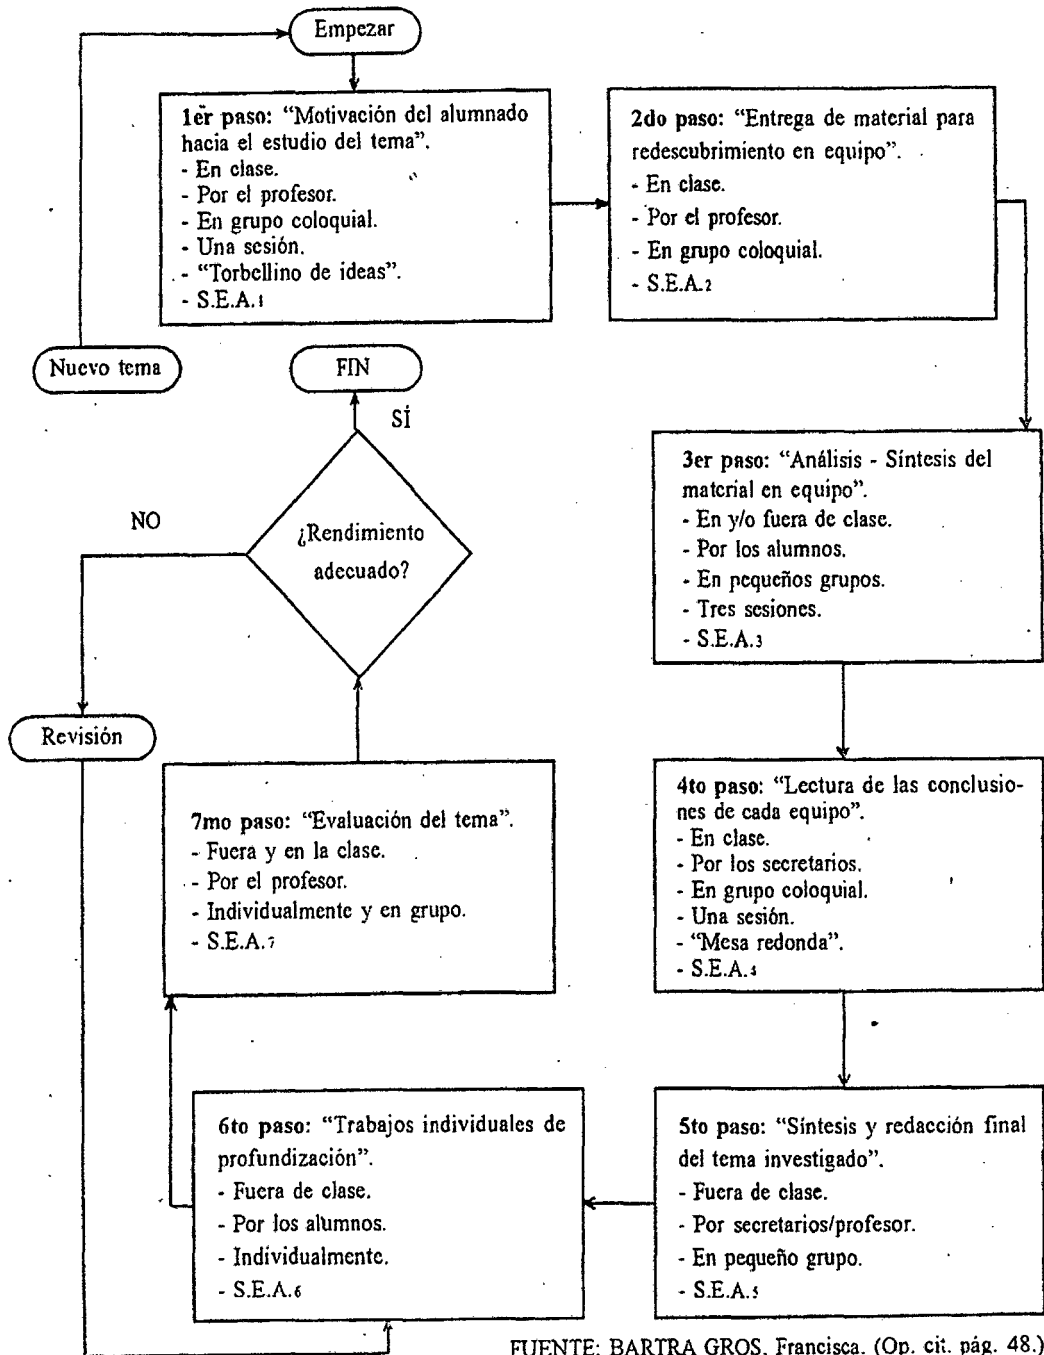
Empezar

1er paso: "Motivación del alumnado hacia el estudio del tema".
- En clase.
- Por el profesor.
- En grupo coloquial.
- Una sesión.
- "Torbellino de ideas".
- S.E.A.$_1$

2do paso: "Entrega de material para redescubrimiento en equipo".
- En clase.
- Por el profesor.
- En grupo coloquial.
- S.E.A.$_2$

Nuevo tema

FIN

SÍ

NO

¿Rendimiento adecuado?

3er paso: "Análisis - Síntesis del material en equipo".
- En y/o fuera de clase.
- Por los alumnos.
- En pequeños grupos.
- Tres sesiones.
- S.E.A.$_3$

Revisión

7mo paso: "Evaluación del tema".
- Fuera y en la clase.
- Por el profesor.
- Individualmente y en grupo.
- S.E.A.$_7$

4to paso: "Lectura de las conclusiones de cada equipo".
- En clase.
- Por los secretarios.
- En grupo coloquial.
- Una sesión.
- "Mesa redonda".
- S.E.A.$_4$

6to paso: "Trabajos individuales de profundización".
- Fuera de clase.
- Por los alumnos.
- Individualmente.
- S.E.A.$_6$

5to paso: "Síntesis y redacción final del tema investigado".
- Fuera de clase.
- Por secretarios/profesor.
- En pequeño grupo.
- S.E.A.$_5$

FUENTE: BARTRA GROS, Francisca. (Op. cit. pág. 48.)